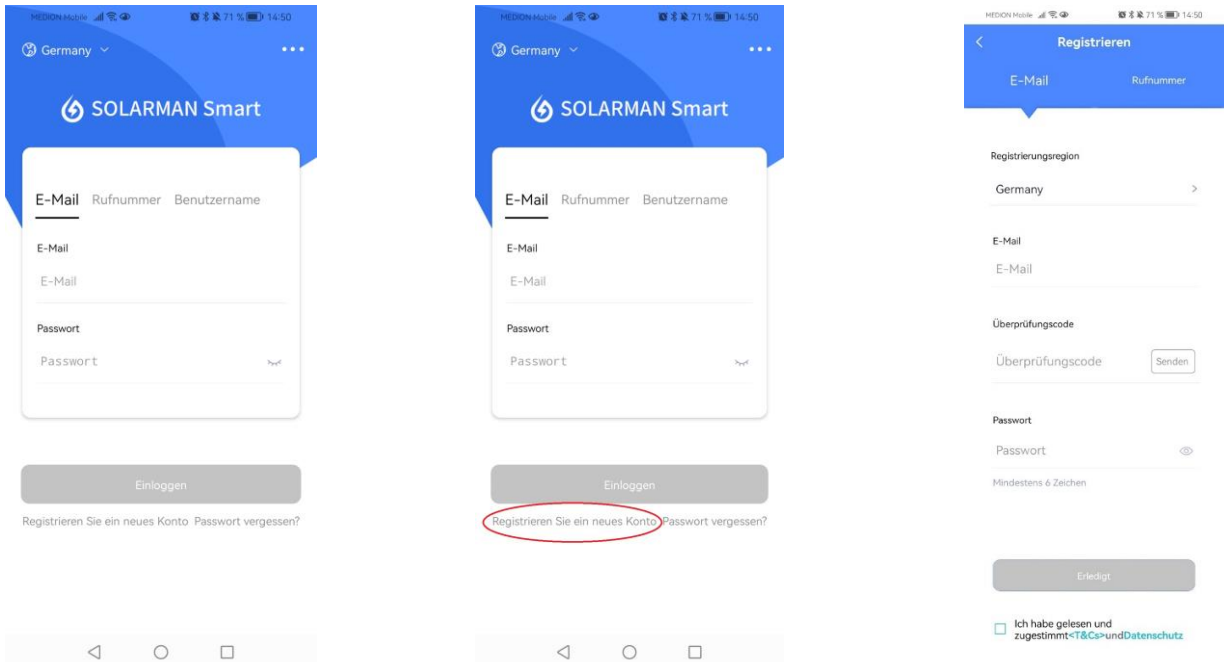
MEDION Mobile 71 % 14:50

Germany

SOLARMAN Smart

E-Mail Rufnummer Benutzername

E-Mail

E-Mail

Passwort

Passwort

Einloggen

Registrieren Sie ein neues Konto Passwort vergessen?

MEDION Mobile 71 % 14:50

Germany

SOLARMAN Smart

E-Mail Rufnummer Benutzername

E-Mail

E-Mail

Passwort

Passwort

Einloggen

Registrieren Sie ein neues Konto Passwort vergessen?

MEDION Mobile 71 % 14:50

Registrieren

E-Mail Rufnummer

Registrierungsregion

Germany

E-Mail

E-Mail

Überprüfungscode

Überprüfungscode Senden

Passwort

Passwort

Mindestens 6 Zeichen

Erledigt

Ich habe gelesen und zugestimmt<T&Cs>undDatenschutz